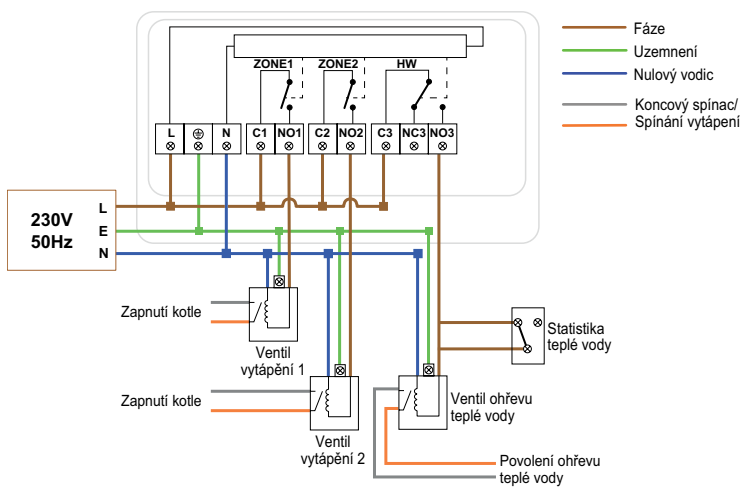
Fáze
Uzemnení
Nulový vodic
Koncový spínac/
Spínání vytápení

ZONE1
ZONE2
HW

L
⊕
N
C1
NO1
C2
NO2
C3
NC3
NO3

230V
50Hz

L
E
N

Zapnutí kotle
Ventil vytápění 1

Zapnutí kotle
Ventil vytápění 2

Ventil ohřevu teplé vody

Statistika teplé vody

Povolení ohřevu teplé vody